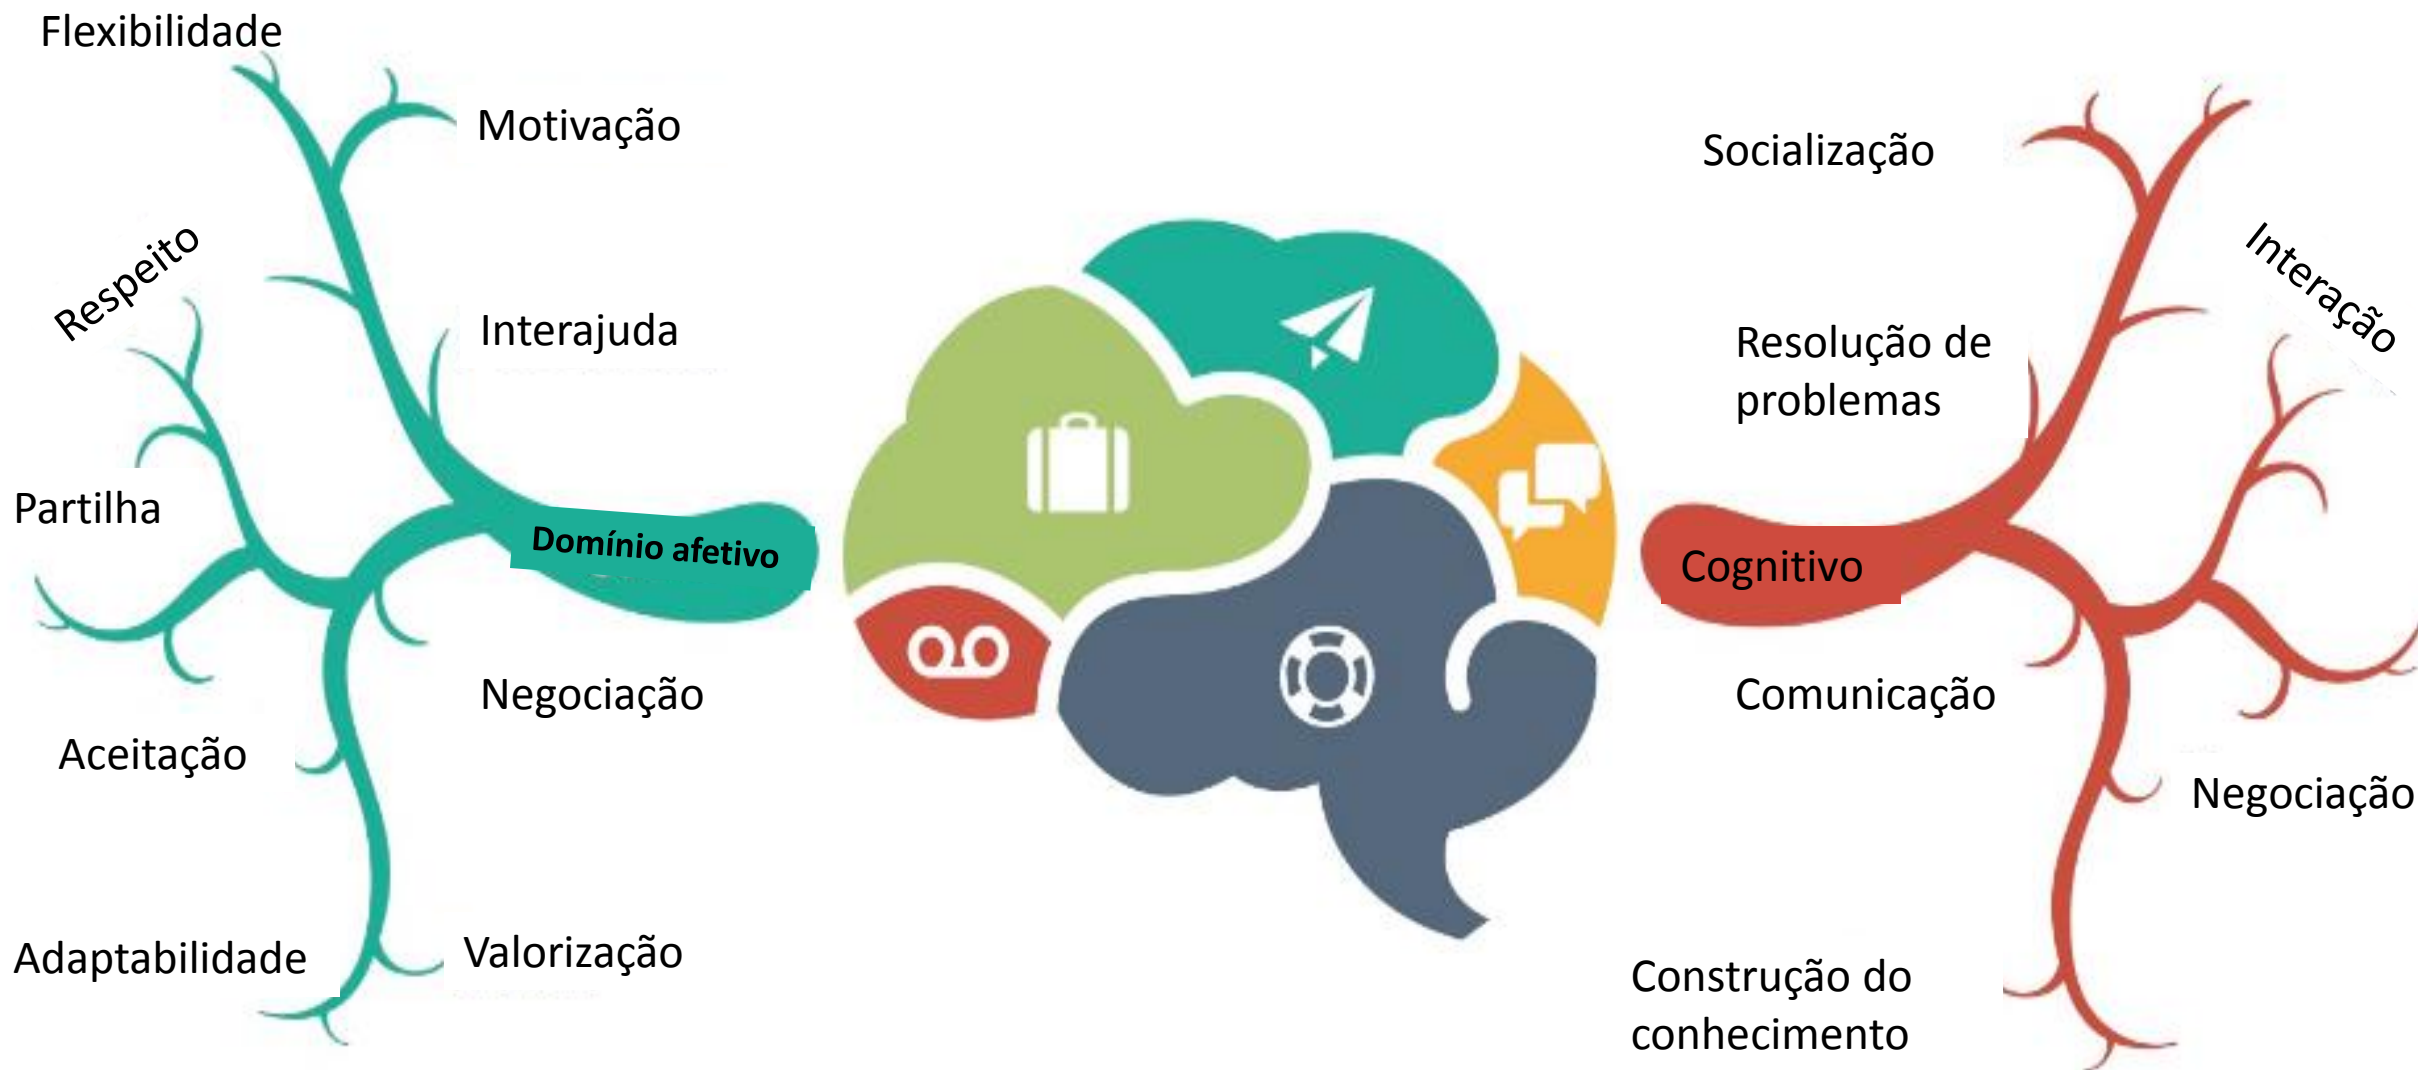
Flexibilidade

Motivação

Respeito

Interajuda

Partilha

Domínio afetivo

Negociação

Aceitação

Adaptabilidade

Valorização

Socialização

Interação

Resolução de problemas

Cognitivo

Comunicação

Negociação

Construção do conhecimento